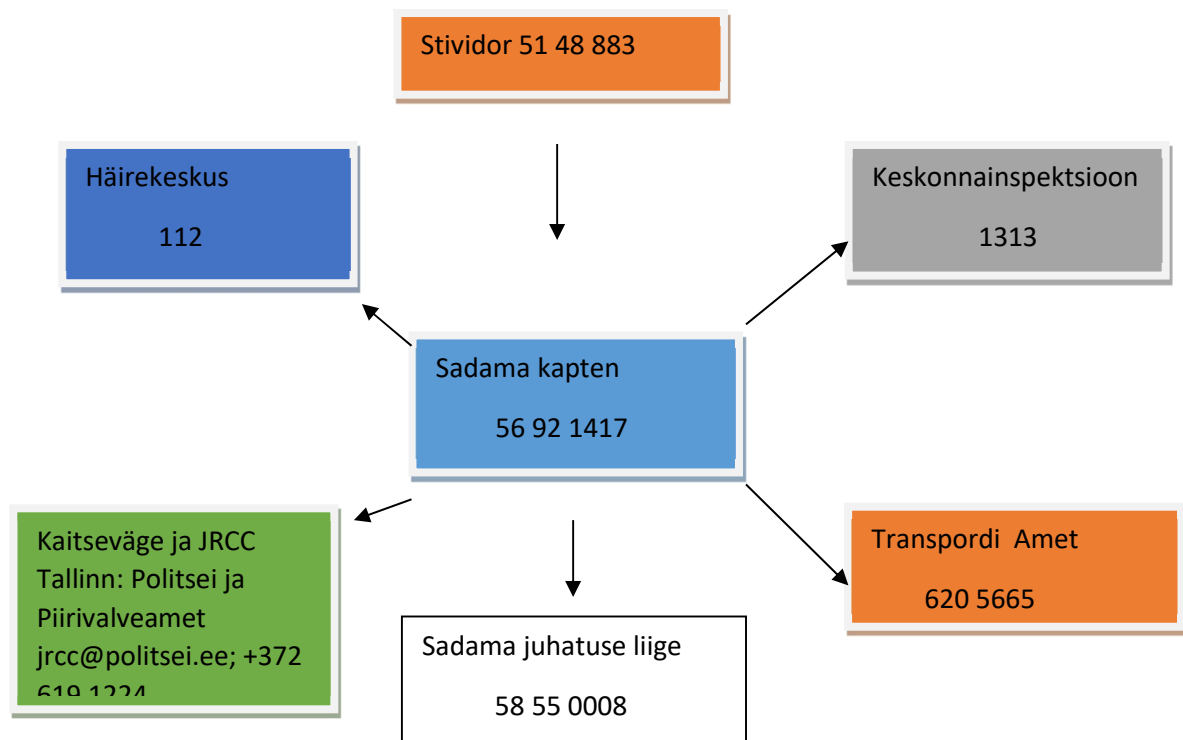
Stividor 51 48 883

Häirekeskus

112

Keskonnainspektsioon

1313

Sadama kapten

56 92 1417

Kaitseväge ja JRCC Tallinn: Politsei ja Piirivalveamet jrcc@politsei.ee; +372 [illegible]

Sadama juhatuse liige

58 55 0008

Transpordi Amet

620 5665